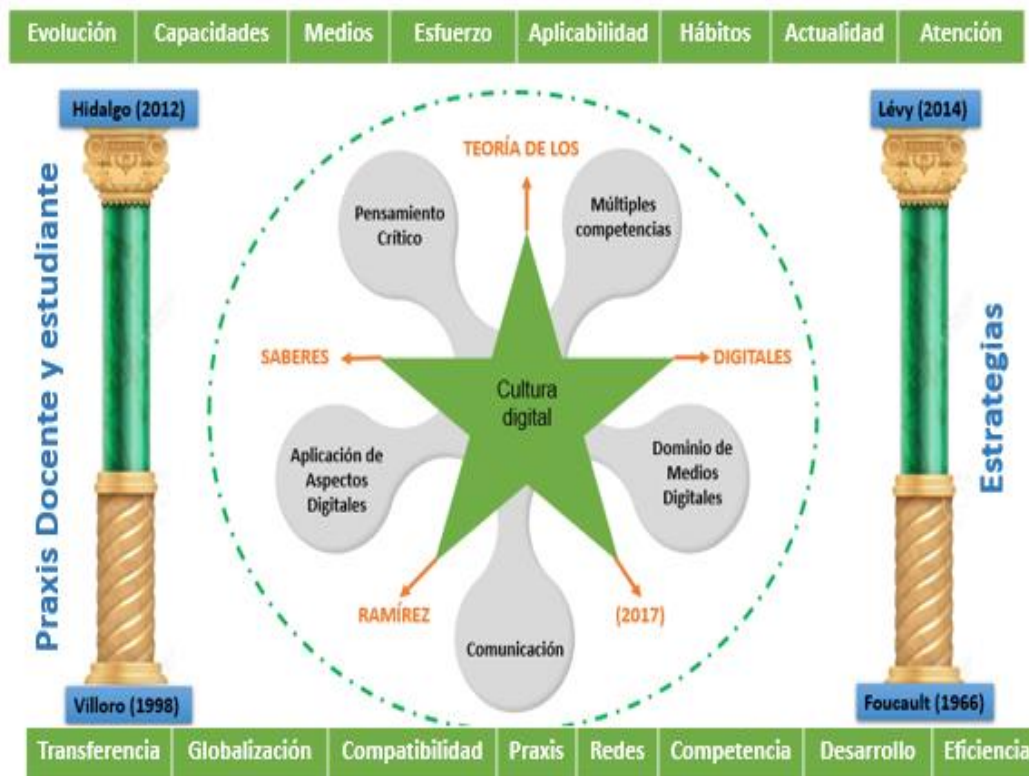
Evolución | Capacidades | Medios | Esfuerzo | Aplicabilidad | Hábitos | Actualidad | Atención

Hidalgo (2012)

Praxis Docente y estudiante

Villoro (1998)

TEORÍA DE LOS

Pensamiento Crítico

Múltiples competencias

SABERES

DIGITALES

Cultura digital

Aplicación de Aspectos Digitales

Dominio de Medios Digitales

RAMÍREZ

(2017)

Comunicación

Lévy (2014)

Estrategias

Foucault (1966)

Transferencia | Globalización | Compatibilidad | Praxis | Redes | Competencia | Desarrollo | Eficiencia